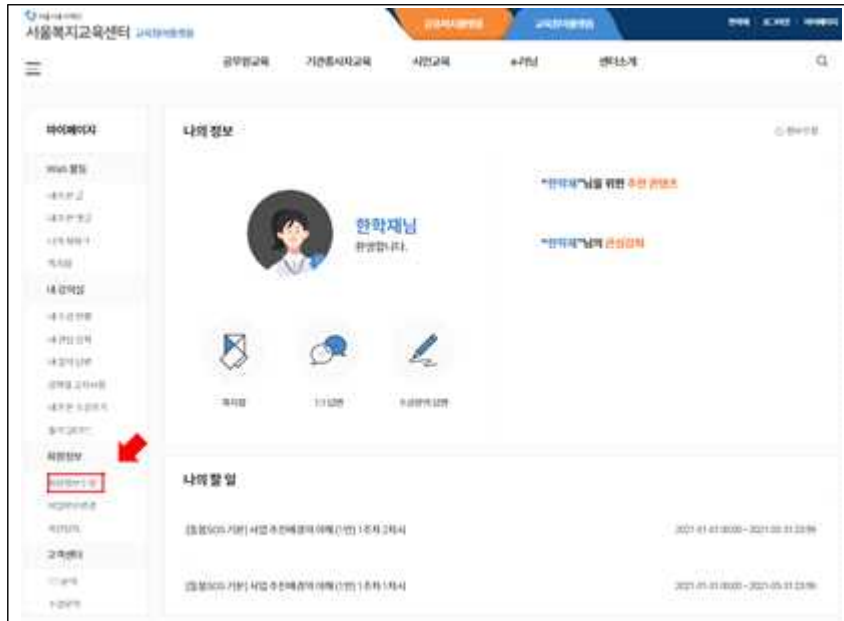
서울특별시
서울복지교육센터 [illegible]

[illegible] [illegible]

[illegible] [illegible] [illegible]

공무원교육 기관종사자교육 시민교육 e-러닝 센터소개

마이페이지

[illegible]
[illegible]
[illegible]
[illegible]
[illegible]

내 강의실
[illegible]
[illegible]
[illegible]
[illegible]
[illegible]
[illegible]

회원정보
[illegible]
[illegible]
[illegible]

고객센터
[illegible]
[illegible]

나의 정보

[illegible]

한학재님
환영합니다.

"한학재"님을 위한 추천 콘텐츠

"한학재"님의 관심강좌

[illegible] 1:1상담 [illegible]

나의 할 일

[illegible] 1주차 2차시 2021-01-01 00:00 ~ 2021-05-31 23:59

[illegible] 1주차 1차시 2021-01-01 00:00 ~ 2021-05-31 23:59